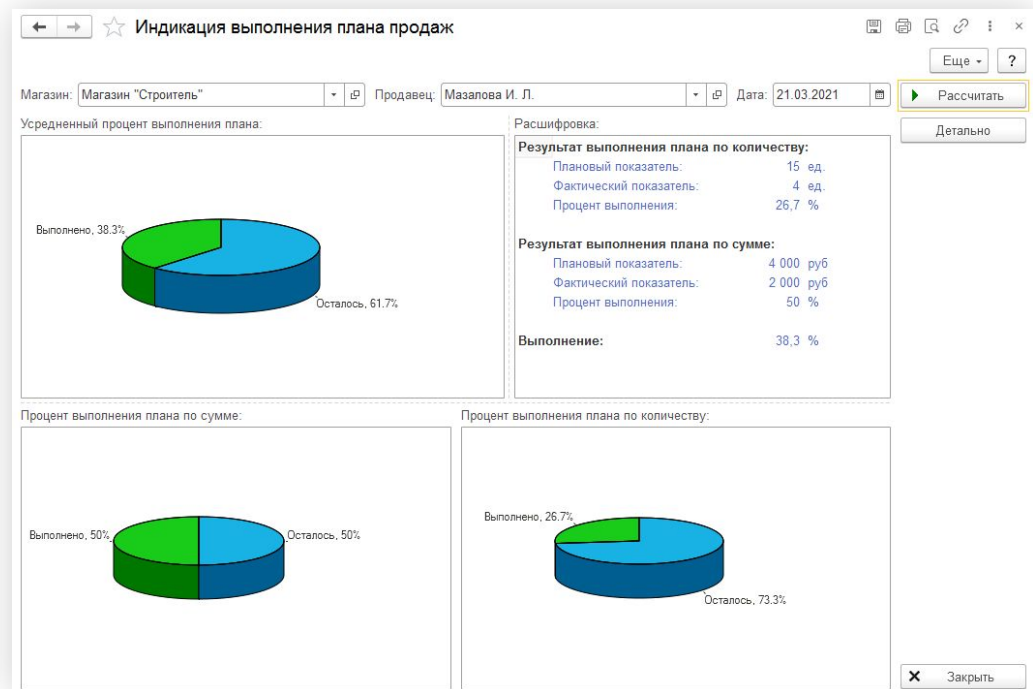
Индикация выполнения плана продаж

Еще ?

Магазин: Магазин "Строитель" Продавец: Мазалова И. Л. Дата: 21.03.2021

Рассчитать

Детально

Усредненный процент выполнения плана:

Выполнено, 38.3%

Осталось, 61.7%

Расшифровка:

Результат выполнения плана по количеству:

| | | |
|---|---|---|
| Плановый показатель: | 15 | ед. |
| Фактический показатель: | 4 | ед. |
| Процент выполнения: | 26,7 | % |

Результат выполнения плана по сумме:

| | | |
|---|---|---|
| Плановый показатель: | 4 000 | руб |
| Фактический показатель: | 2 000 | руб |
| Процент выполнения: | 50 | % |

Выполнение: 38,3 %

Процент выполнения плана по сумме:

Выполнено, 50%

Осталось, 50%

Процент выполнения плана по количеству:

Выполнено, 26.7%

Осталось, 73.3%

Закрыть